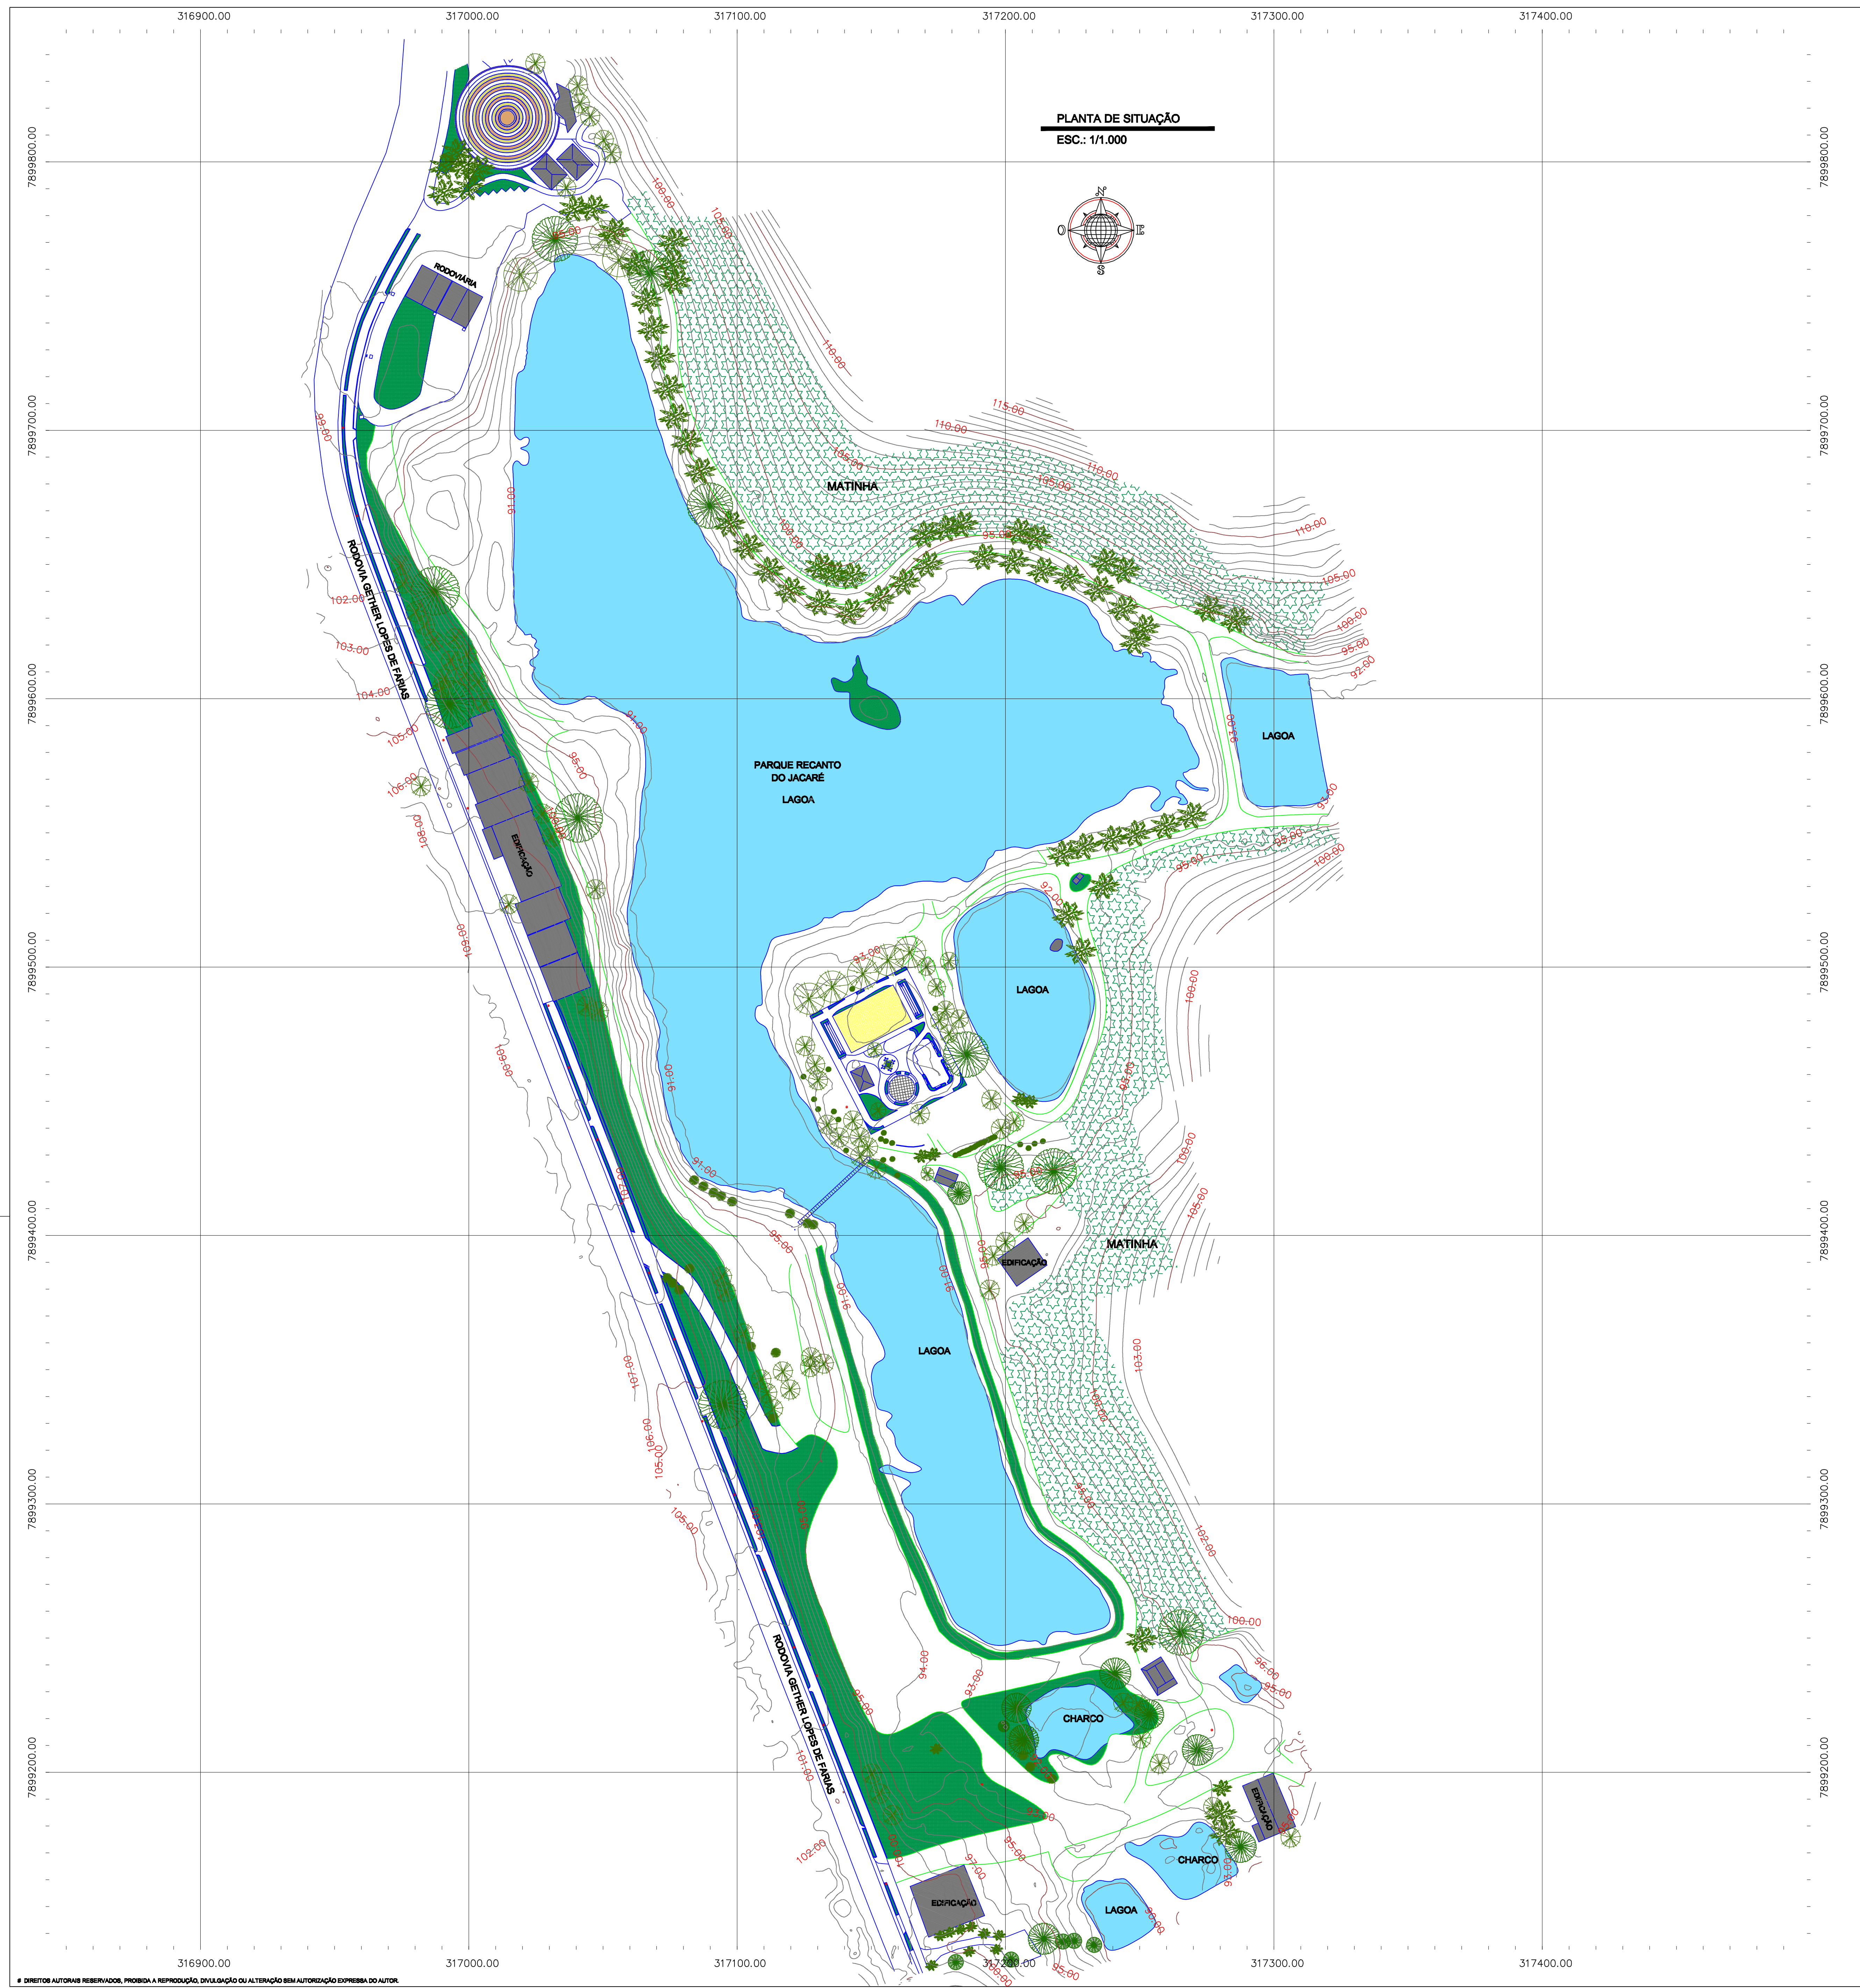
316900.00
317000.00
317100.00
317200.00
317300.00
317400.00

PLANTA DE SITUAÇÃO
ESC.: 1/1.000

N
O
E
S

7899800.00
7899700.00
7899600.00
7899500.00
7899400.00
7899300.00
7899200.00

RODOVIÁRIA
MATINHA
PARQUE RECANTO DO JACARÉ
LAGOA
LAGOA
LAGOA
LAGOA
MATINHA
EDIFICAÇÃO
EDIFICAÇÃO
EDIFICAÇÃO
EDIFICAÇÃO
RODOVIA GETHER LOPES DE FARIAS
RODOVIA GETHER LOPES DE FARIAS
CHARCO
CHARCO
LAGOA

100.00
105.00
110.00
115.00
110.00
105.00
110.00
95.00
100.00
95.00
110.00
105.00
100.00
95.00
92.00
92.00
93.00
95.00
100.00
92.00
93.00
100.00
100.00
105.00
93.00
91.00
95.00
91.00
99.00
102.00
103.00
104.00
105.00
106.00
108.00
109.00
109.00
95.00
91.00
91.00
95.00
91.00
91.00
101.00
102.00
107.00
106.00
105.00
105.00
100.00
102.00
101.00
102.00
100.00
96.00
95.00
94.00
93.00
95.00
93.00
95.00
95.00
97.00
102.00
101.00
100.00
93.00
92.00
95.00

316900.00
317000.00
317100.00
317200.00
317300.00
317400.00

# DIREITOS AUTORAIS RESERVADOS, PROIBIDA A REPRODUÇÃO, DIVULGAÇÃO OU ALTERAÇÃO SEM AUTORIZAÇÃO EXPRESSA DO AUTOR.